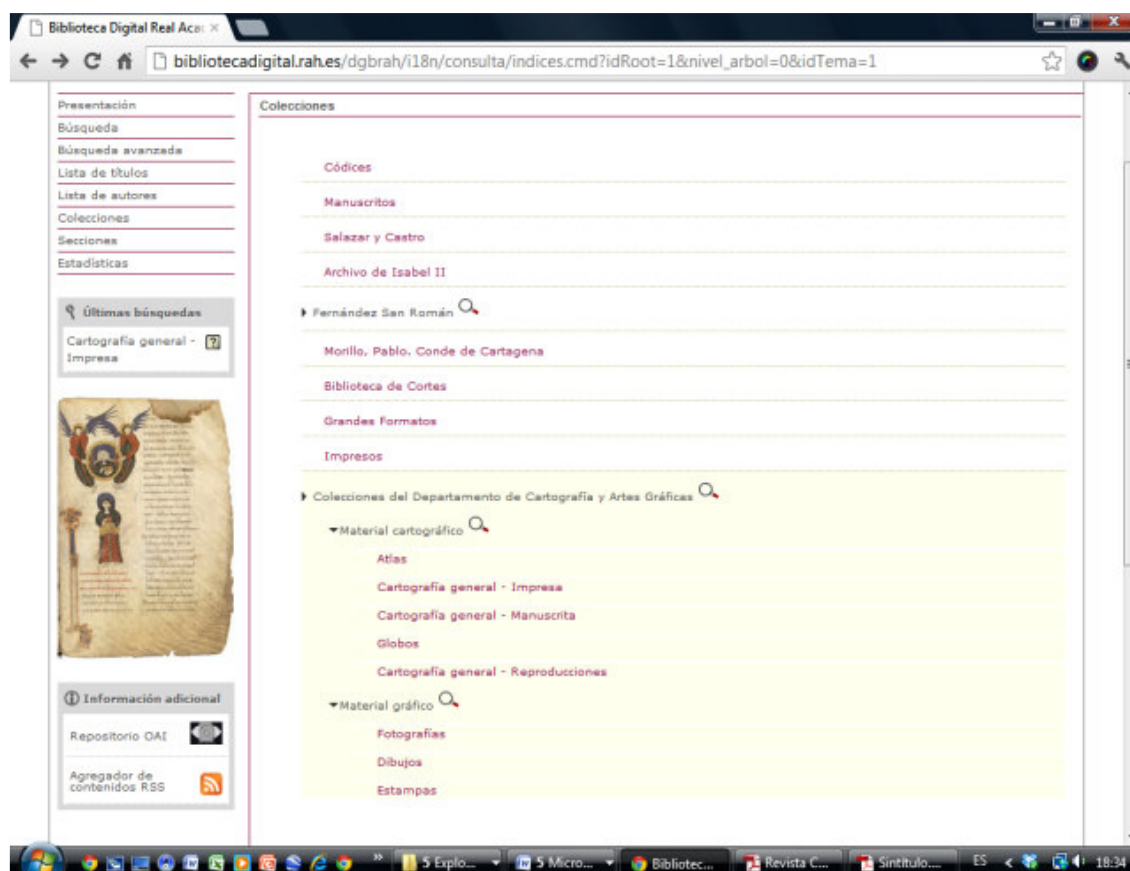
Biblioteca Digital Real Aca ×

bibliotecadigital.rah.es/dgbrah/i18n/consulta/indices.cmd?idRoot=1&nivel_arbol=0&idTema=1

Presentación
Búsqueda
Búsqueda avanzada
Lista de títulos
Lista de autores
Colecciones
Secciones
Estadísticas

Últimas búsquedas
Cartografía general - Impresa

Información adicional
Repositorio OAI
Agregador de contenidos RSS

Colecciones

Códices
Manuscritos
Salazar y Castro
Archivo de Isabel II
Fernández San Román
Morillo, Pablo. Conde de Cartagena
Biblioteca de Cortes
Grandes Formatos
Impresos
Colecciones del Departamento de Cartografía y Artes Gráficas
Material cartográfico
Atlas
Cartografía general - Impresa
Cartografía general - Manuscrita
Globos
Cartografía general - Reproducciones
Material gráfico
Fotografías
Dibujos
Estampas

5 Explo... 5 Micro... Bibliotec... Revista C... Sintitulo... ES 18:34